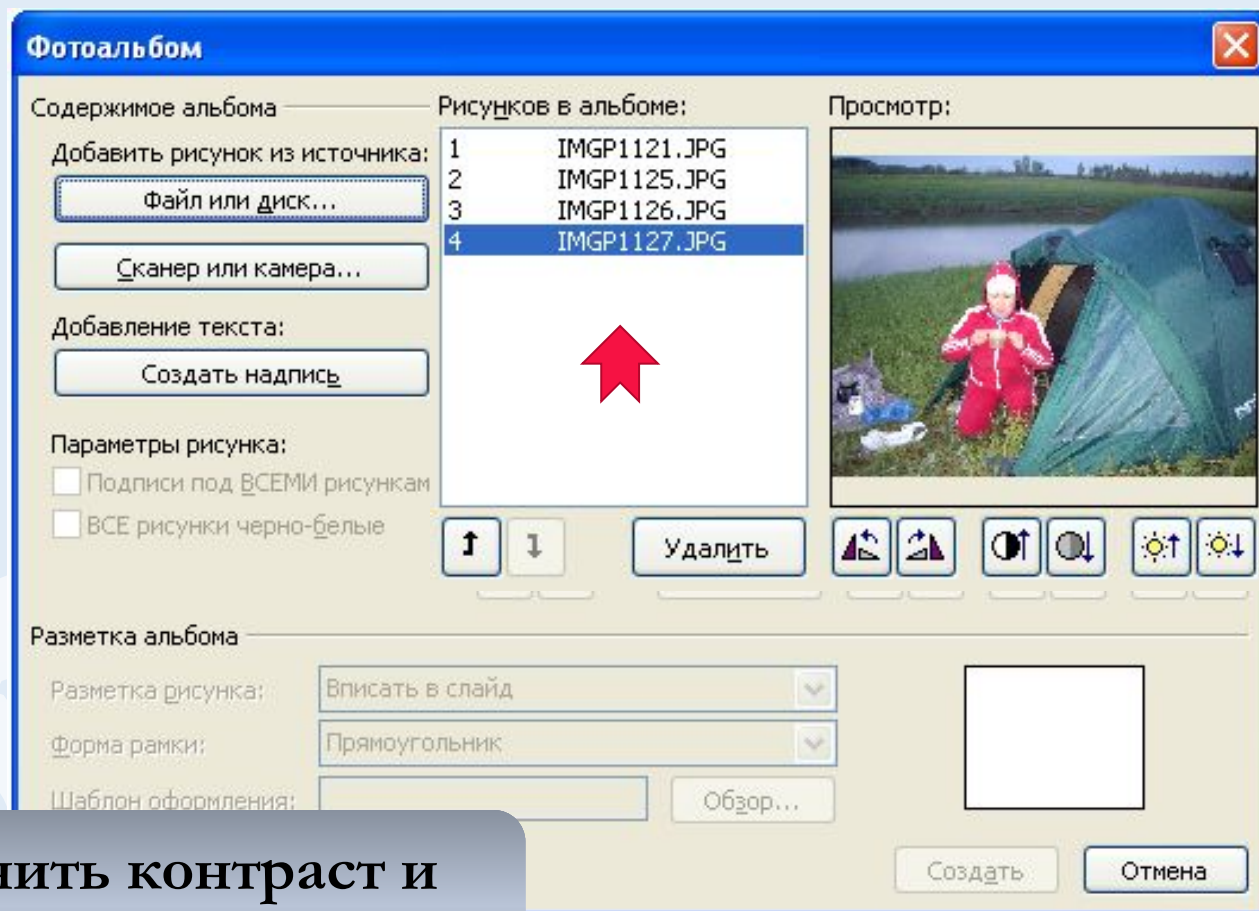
Фотоальбом

Содержимое альбома

Добавить рисунок из источника:

Файл или диск...

Сканер или камера...

Добавление текста:

Создать надпись

Параметры рисунка:

Подписи под ВСЕМИ рисункам

ВСЕ рисунки черно-белые

Рисунков в альбоме:

| | |
|---|---|
| 1 | IMGP1121.JPG |
| 2 | IMGP1125.JPG |
| 3 | IMGP1126.JPG |
| 4 | IMGP1127.JPG |

Удалить

Просмотр:

Разметка альбома

Разметка рисунка: Вписать в слайд

Форма рамки: Прямоугольник

Шаблон оформления: Обзор...

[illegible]нить контраст и

Создать

Отмена